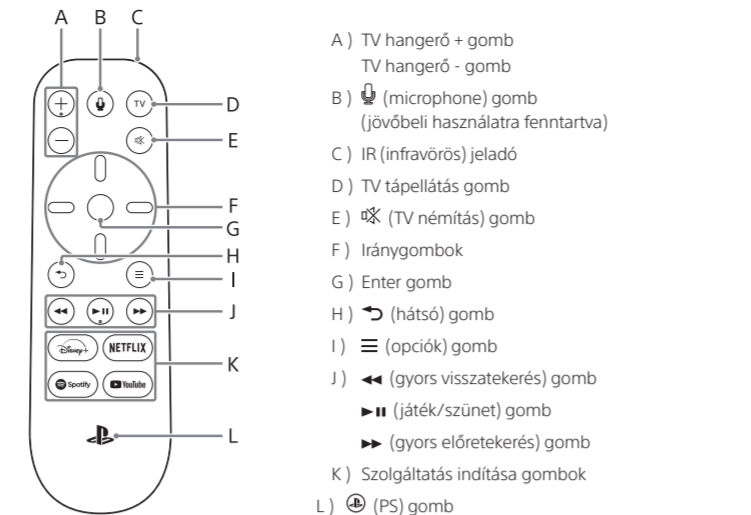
A B C

D

E

F

G

H

I

J

K

L

TV

Disney+ NETFLIX

Spotify YouTube

A ) TV hangerő + gomb
TV hangerő - gomb

B ) 🎙 (microphone) gomb
(jövőbeli használatra fenntartva)

C ) IR (infravörös) jeladó

D ) TV tápellátás gomb

E ) 🔇 (TV némítás) gomb

F ) Iránygombok

G ) Enter gomb

H ) ↶ (hátsó) gomb

I ) ≡ (opciók) gomb

J ) ◀◀ (gyors visszatekerés) gomb

▶II (játék/szünet) gomb

▶▶ (gyors előretekerés) gomb

K ) Szolgáltatás indítása gombok

L ) Ⓟ (PS) gomb